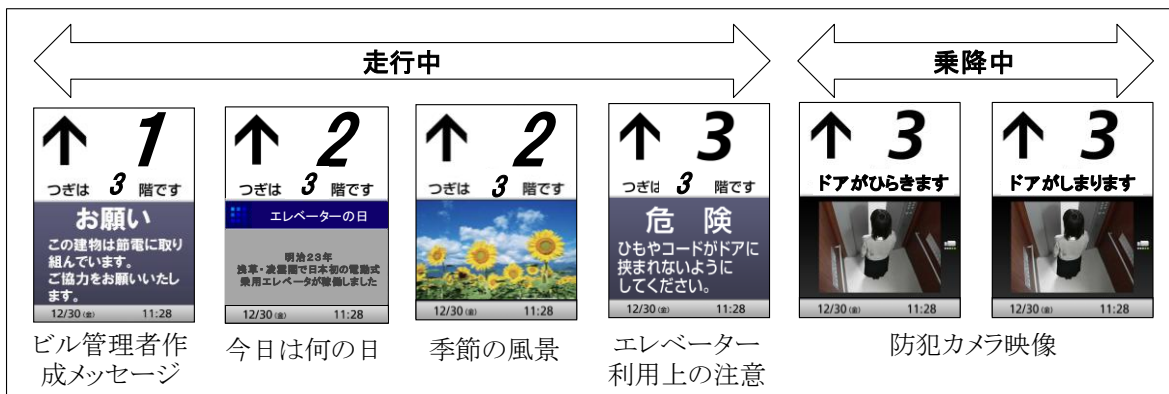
走行中

乗降中

↑ 1
つぎは 3 階です
お願い
この建物は節電に取り組んでいます。ご協力をお願いいたします。
12/30(金) 11:28
ビル管理者作成メッセージ

↑ 2
つぎは 3 階です
エレベーターの日
明治23年
浅草・凌雲閣で日本初の電動式乗用エレベータが稼働しました
12/30(金) 11:28
今日は何の日

↑ 2
つぎは 3 階です
12/30(金) 11:28
季節の風景

↑ 3
つぎは 3 階です
危 険
ひもやコードがドアに挟まれないようにしてください。
12/30(金) 11:28
エレベーター利用上の注意

↑ 3
ドアがひらきます
12/30(金) 11:28

↑ 3
ドアがしまります
12/30(金) 11:28
防犯カメラ映像